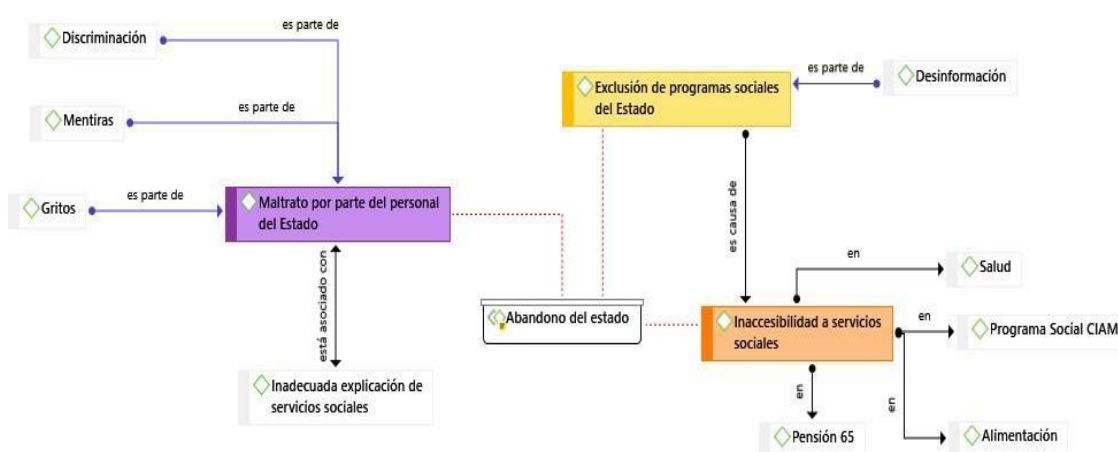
Discriminación

es parte de

Mentiras

es parte de

Gritos

es parte de

Maltrato por parte del personal del Estado

está asociado con

Inadecuada explicación de servicios sociales

Exclusión de programas sociales del Estado

es parte de

Desinformación

es causa de

Abandono del estado

Inaccesibilidad a servicios sociales

en

Salud

en

Programa Social CIAM

en

Pensión 65

en

Alimentación